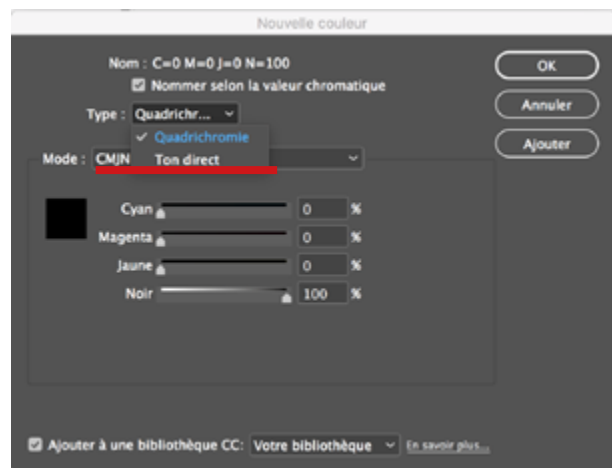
Nouvelle couleur

Nom : C=0 M=0 J=0 N=100

Nommer selon la valeur chromatique

Type : Quadrichr...

✓ Quadrichromie

Ton direct

Mode : CMJN

Cyan 0 %

Magenta 0 %

Jaune 0 %

Noir 100 %

OK

Annuler

Ajouter

Ajouter à une bibliothèque CC: Votre bibliothèque En savoir plus...